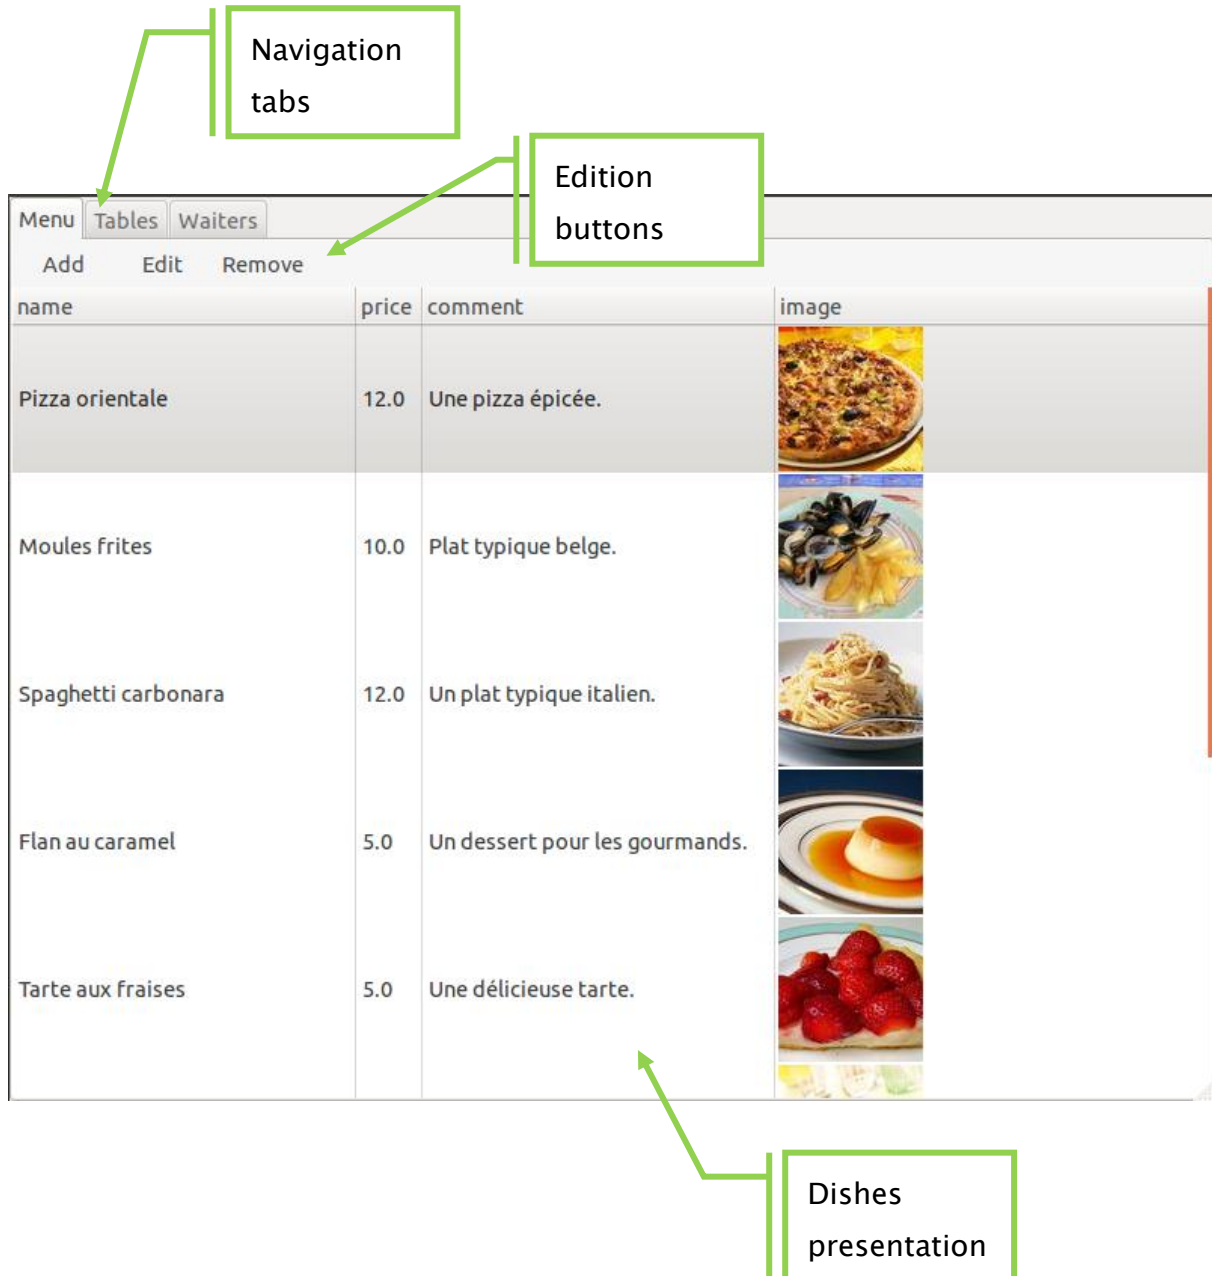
Navigation tabs

Edition buttons

Menu Tables Waiters

Add Edit Remove

| name | price | comment | image |
|---|---|---|---|
| Pizza orientale | 12.0 | Une pizza épicée. | |
| Moules frites | 10.0 | Plat typique belge. | |
| Spaghetti carbonara | 12.0 | Un plat typique italien. | |
| Flan au caramel | 5.0 | Un dessert pour les gourmands. | |
| Tarte aux fraises | 5.0 | Une délicieuse tarte. | |

Dishes presentation